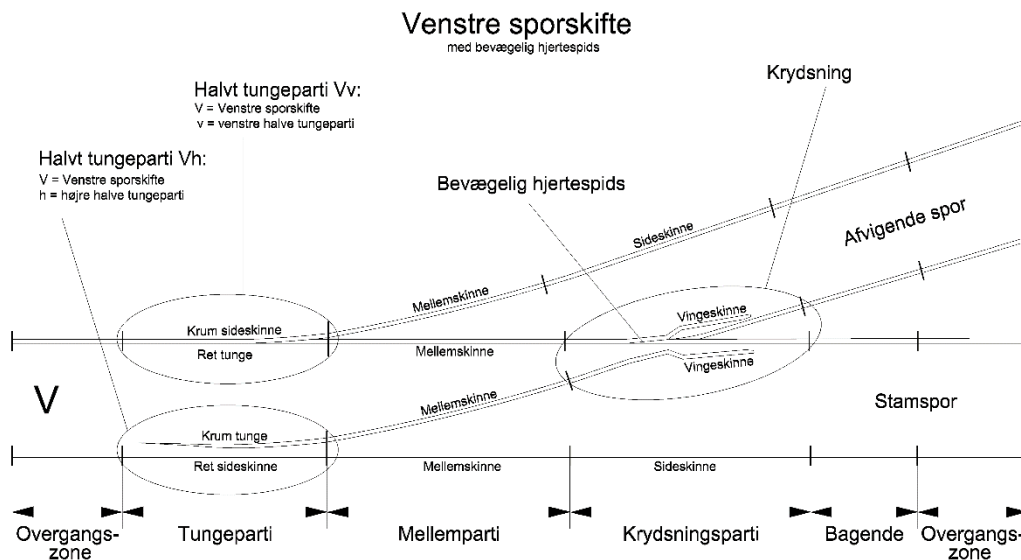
Venstre sporskifte
med bevægelig hjertespids

Halvt tungeparti Vv:
V = Venstre sporskifte
v = venstre halve tungeparti

Halvt tungeparti Vh:
V = Venstre sporskifte
h = højre halve tungeparti

Krydsning

Bevægelig hjertespids

Sideskinne

Afvigende spor

Mellemskinne

Krum sideskinne

Vingeskinne

Ret tunge

Mellemskinne

Vingeskinne

V

Mellemskinne

Stamspor

Krum tunge

Ret sideskinne

Mellemskinne

Sideskinne

Overgangs-
zone

Tungeparti

Mellemparti

Krydsningsparti

Bagende

Overgangs-
zone